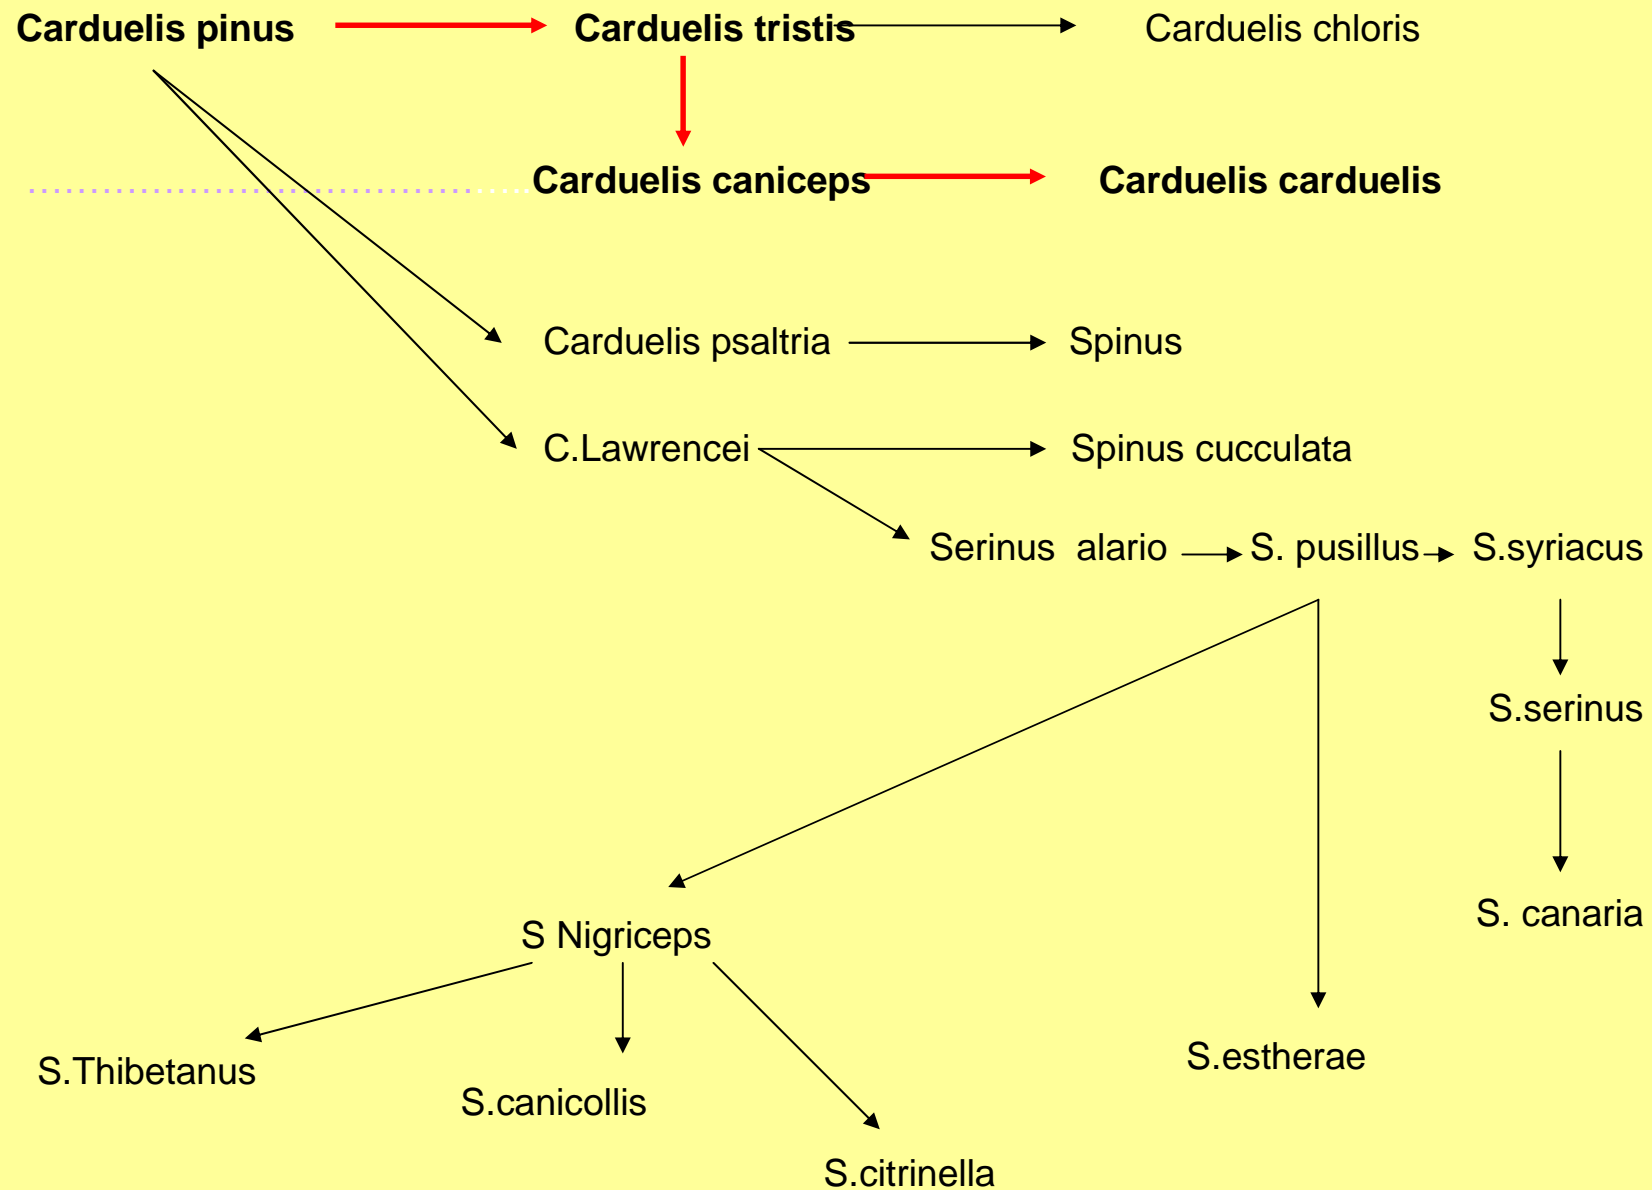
Carduelis pinus
Carduelis tristis
Carduelis chloris
Carduelis caniceps
Carduelis carduelis
Carduelis psaltria
Spinus
C.Lawrencei
Spinus cucculata
Serinus alario
S. pusillus
S.syriacus
S.serinus
S. canaria
S Nigriceps
S.Thibetanus
S.canicollis
S.citrinella
S.estherae